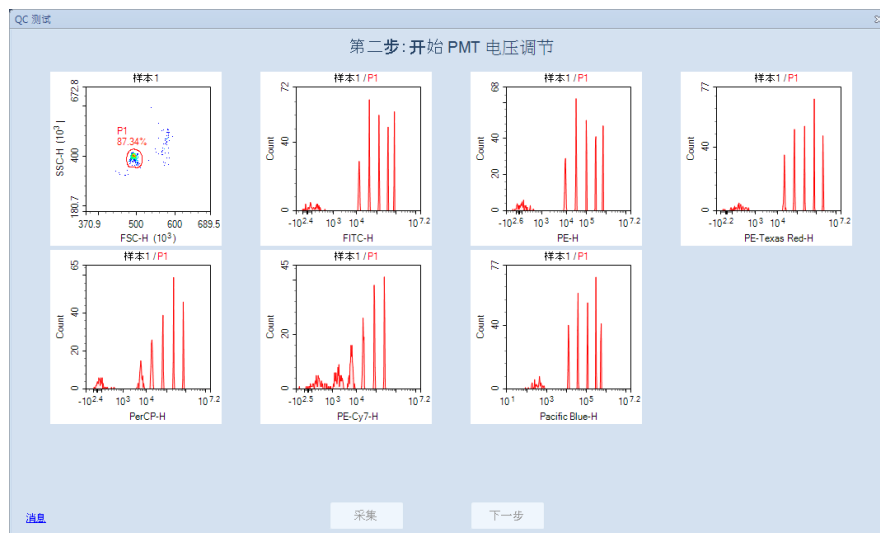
QC 测试

第二步：开始 PMT 电压调节

样本1
672.8
400
180.7
SSC-H ($10^3$)
P1
87.34%
370.9
500
600
689.5
FSC-H ($10^3$)

样本1 / P1
72
40
0
Count
$-10^{2.4}$
$10^3$
$10^4$
$10^{7.2}$
FITC-H

样本1 / P1
68
40
20
0
Count
$-10^{2.6}$
$10^3$
$10^4$
$10^5$
$10^{7.2}$
PE-H

样本1 / P1
77
40
0
Count
$-10^{2.2}$
$10^3$
$10^4$
$10^{7.2}$
PE-Texas Red-H

样本1 / P1
65
40
20
0
Count
$-10^{2.4}$
$10^3$
$10^4$
$10^{7.2}$
PerCP-H

样本1 / P1
45
20
0
Count
$-10^{2.5}$
$10^3$
$10^4$
$10^{7.2}$
PE-Cy7-H

样本1 / P1
77
40
0
Count
$10^1$
$10^3$
$10^5$
$10^{7.2}$
Pacific Blue-H

消息
采集
下一步